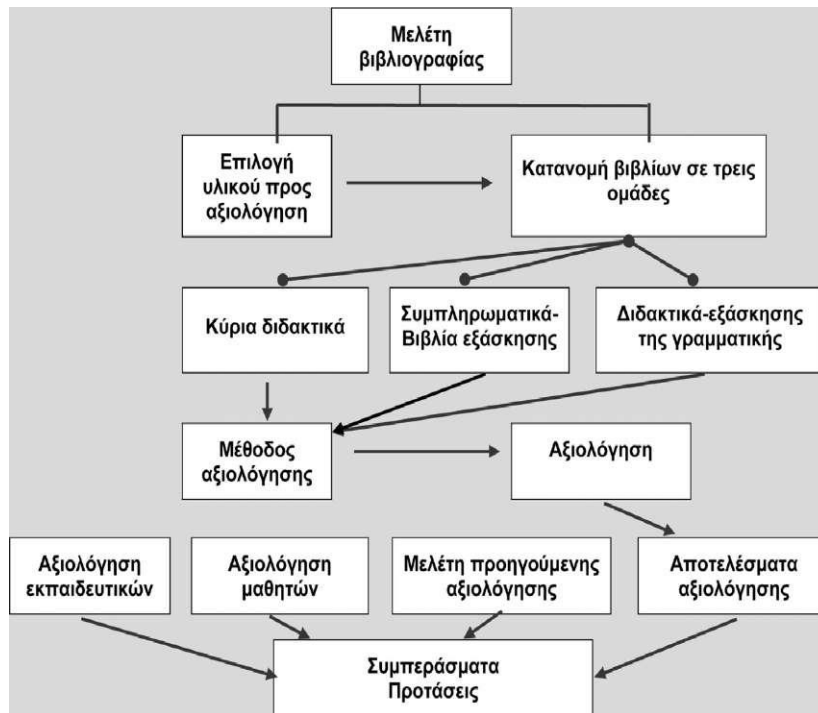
Μελέτη βιβλιογραφίας

Επιλογή υλικού προς αξιολόγηση

Κατανομή βιβλίων σε τρεις ομάδες

Κύρια διδακτικά

Συμπληρωματικά-Βιβλία εξάσκησης

Διδακτικά-εξάσκησης της γραμματικής

Μέθοδος αξιολόγησης

Αξιολόγηση

Αξιολόγηση εκπαιδευτικών

Αξιολόγηση μαθητών

Μελέτη προηγούμενης αξιολόγησης

Αποτελέσματα αξιολόγησης

Συμπεράσματα Προτάσεις